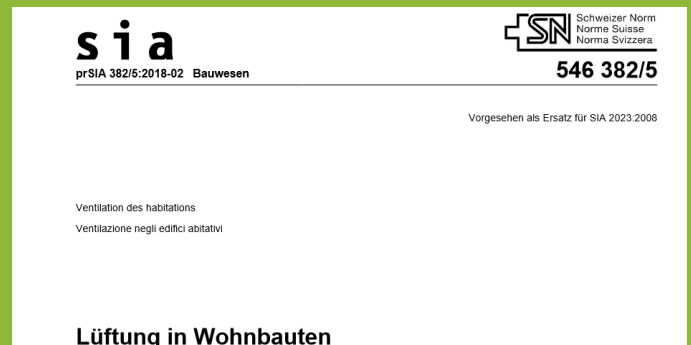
sia

SN Schweizer Norm
Norme Suisse
Norma Svizzera

prSIA 382/5:2018-02 Bauwesen

546 382/5

Vorgesehen als Ersatz für SIA 2023:2008

Ventilation des habitations

Ventilazione negli edifici abitativi

Lüftung in Wohnbauten